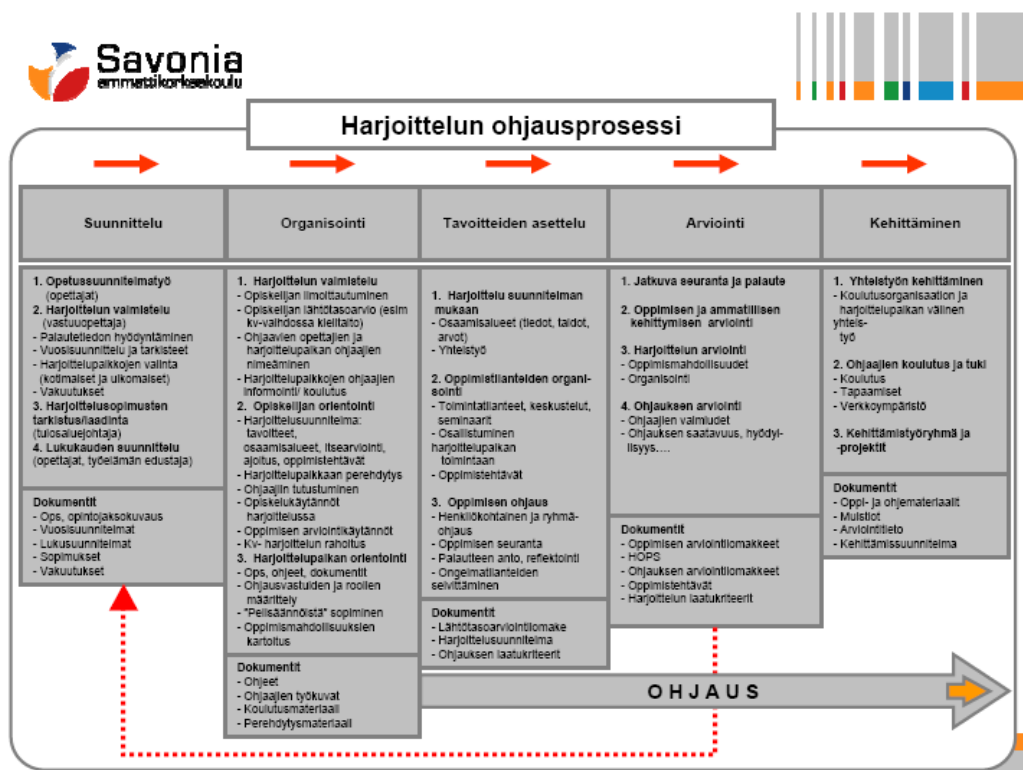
Savonia
ammattikorkeakoulu

Harjoittelun ohjausprosessi

Suunnittelu

1. Opetussuunnitelmatyö (opettajat)
2. Harjoittelun valmistelu (vastuuopettaja)
- Palautetiedon hyödyntäminen
- Vuosisuunnittelu ja tarkisteet
- Harjoittelupaikkojen valinta (kotimaiset ja ulkomaiset)
- Vakuutukset
3. Harjoittelusopimusten tarkistus/laadinta (tulosaluejohtaja)
4. Lukukauden suunnittelu (opettajat, työelämän edustaja)

Dokumentit
- Ops, opintojaksokuvaus
- Vuosisuunnitelmat
- Lukusuunnitelmat
- Sopimukset
- Vakuutukset

Organisointi

1. Harjoittelun valmistelu
- Opiskelijan ilmoittautuminen
- Opiskelijan lähtötasoarvio (esim kv-vaihdossa kielitaito)
- Ohjaavien opettajien ja harjoittelupaikan ohjaajien nimeäminen
- Harjoittelupaikkojen ohjaajien informointi/ koulutus
2. Opiskelijan orientointi
- Harjoittelusuunnitelma: tavoitteet, osaamisalueet, itsearviointi, ajoitus, oppimistehtävät
- Harjoittelupaikkaan perehdytys
- Ohjaajiin tutustuminen
- Opiskelukäytännöt harjoittelussa
- Oppimisen arviointikäytännöt
- Kv- harjoittelun rahoitus
3. Harjoittelupaikan orientointi
- Ops, ohjeet, dokumentit
- Ohjausvastuiden ja roolien määrittely
- "Pelisäännöistä" sopiminen
- Oppimismahdollisuuksien kartoitus

Dokumentit
- Ohjeet
- Ohjaajien työkuvat
- Koulutusmateriaali
- Perehdytysmateriaali

Tavoitteiden asettelu

1. Harjoittelu suunnitelman mukaan
- Osaamisalueet (tiedot, taidot, arvot)
- Yhteistyö
2. Oppimistilanteiden organisointi
- Toimintatilanteet, keskustelut, seminaarit
- Osallistuminen harjoittelupaikan toimintaan
- Oppimistehtävät
3. Oppimisen ohjaus
- Henkilökohtainen ja ryhmäohjaus
- Oppimisen seuranta
- Palautteen anto, reflektointi
- Ongelmatilanteiden selvittäminen

Dokumentit
- Lähtötasoarviointilomake
- Harjoittelusuunnitelma
- Ohjauksen laatukriteerit

Arviointi

1. Jatkuva seuranta ja palaute
2. Oppimisen ja ammatillisen kehittymisen arviointi
3. Harjoittelun arviointi
- Oppimismahdollisuudet
- Organisointi
4. Ohjauksen arviointi
- Ohjaajien valmiudet
- Ohjauksen saatavuus, hyödyllisyys….

Dokumentit
- Oppimisen arviointilomakkeet
- HOPS
- Ohjauksen arviointilomakkeet
- Oppimistehtävät
- Harjoittelun laatukriteerit

Kehittäminen

1. Yhteistyön kehittäminen
- Koulutusorganisaation ja harjoittelupaikan välinen yhteistyö
2. Ohjaajien koulutus ja tuki
- Koulutus
- Tapaamiset
- Verkkoympäristö
3. Kehittämistyöryhmä ja -projektit

Dokumentit
- Oppi- ja ohjemateriaalit
- Muistiot
- Arviointitieto
- Kehittämissuunnitelma

OHJAUS